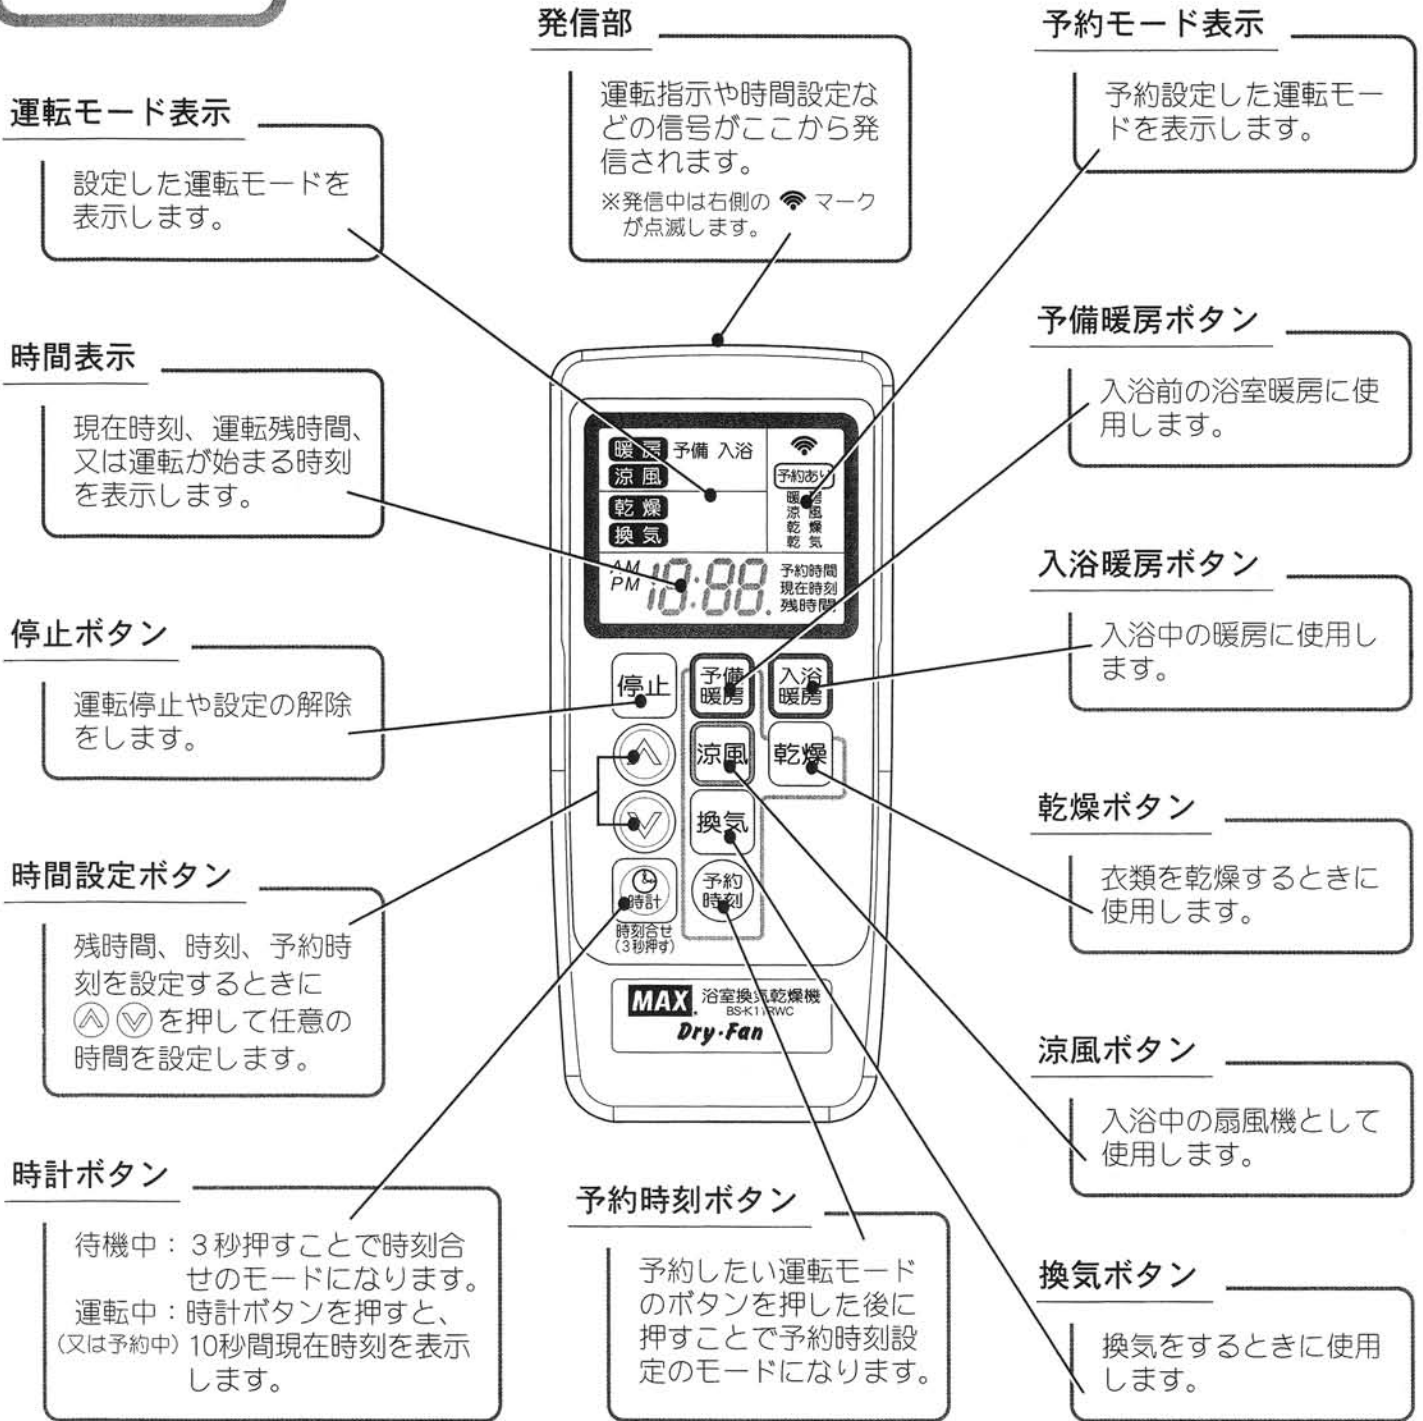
発信部

運転指示や時間設定などの信号がここから発信されます。

※発信中は右側の マークが点滅します。

予約モード表示

予約設定した運転モードを表示します。

運転モード表示

設定した運転モードを表示します。

時間表示

現在時刻、運転残時間、又は運転が始まる時刻を表示します。

停止ボタン

運転停止や設定の解除をします。

時間設定ボタン

残時間、時刻、予約時刻を設定するときに Ⓐ Ⓥ を押して任意の時間を設定します。

時計ボタン

待機中：3秒押すことで時刻合せのモードになります。
運転中：時計ボタンを押すと、
(又は予約中) 10秒間現在時刻を表示します。

予備暖房ボタン

入浴前の浴室暖房に使用します。

入浴暖房ボタン

入浴中の暖房に使用します。

乾燥ボタン

衣類を乾燥するときに使用します。

涼風ボタン

入浴中の扇風機として使用します。

予約時刻ボタン

予約したい運転モードのボタンを押した後に押すことで予約時刻設定のモードになります。

換気ボタン

換気をするときに使用します。

暖房 予備 入浴
涼風
乾燥
換気
予約あり
暖房
涼風
乾燥
乾気
AM
PM
18:88.
予約時間
現在時刻
残時間
停止
予備暖房
入浴暖房
涼風
乾燥
換気
予約時刻
時計
時刻合せ (3秒押す)
MAX 浴室換気乾燥機
BS-K11RWC
Dry·Fan